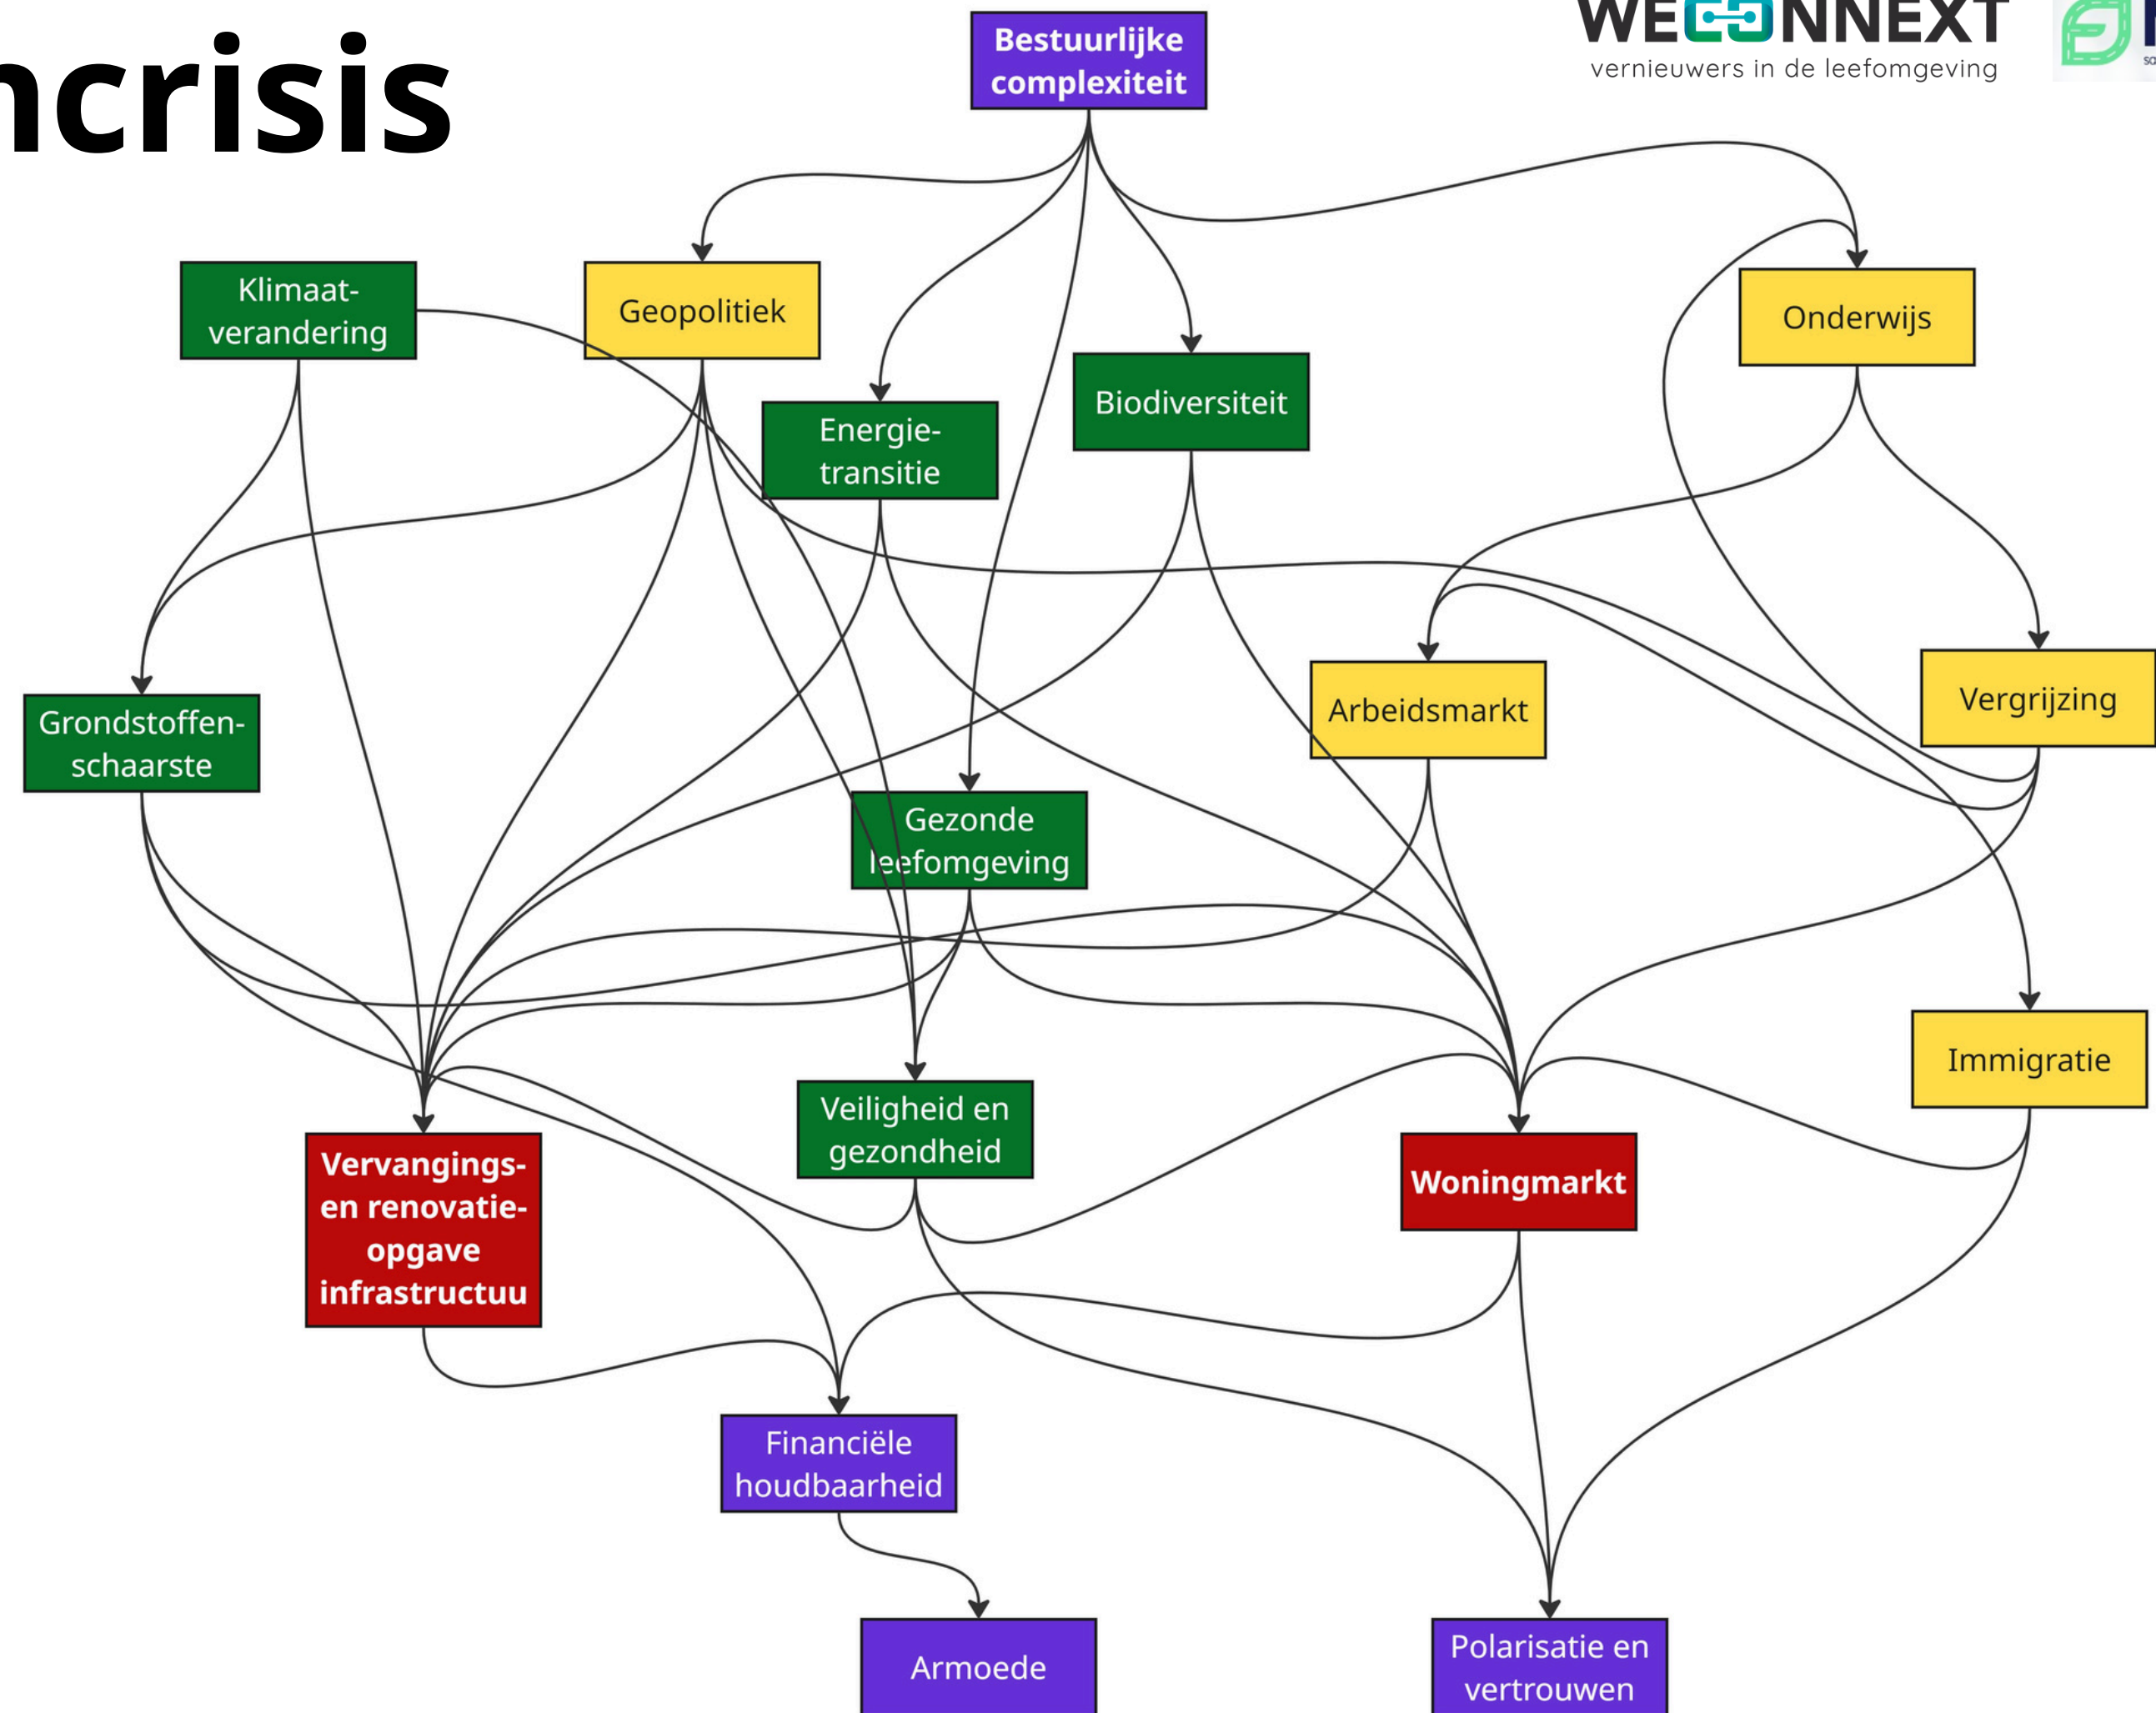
ncrisis

WECONNEXT
vernieuwers in de leefomgeving

Bestuurlijke complexiteit

Klimaatverandering

Geopolitiek

Onderwijs

Biodiversiteit

Energietransitie

Arbeidsmarkt

Vergrijzing

Grondstoffenschaarste

Gezonde leefomgeving

Immigratie

Veiligheid en gezondheid

Vervangings- en renovatieopgave infrastructuu

Woningmarkt

Financiële houdbaarheid

Armoede

Polarisatie en vertrouwen